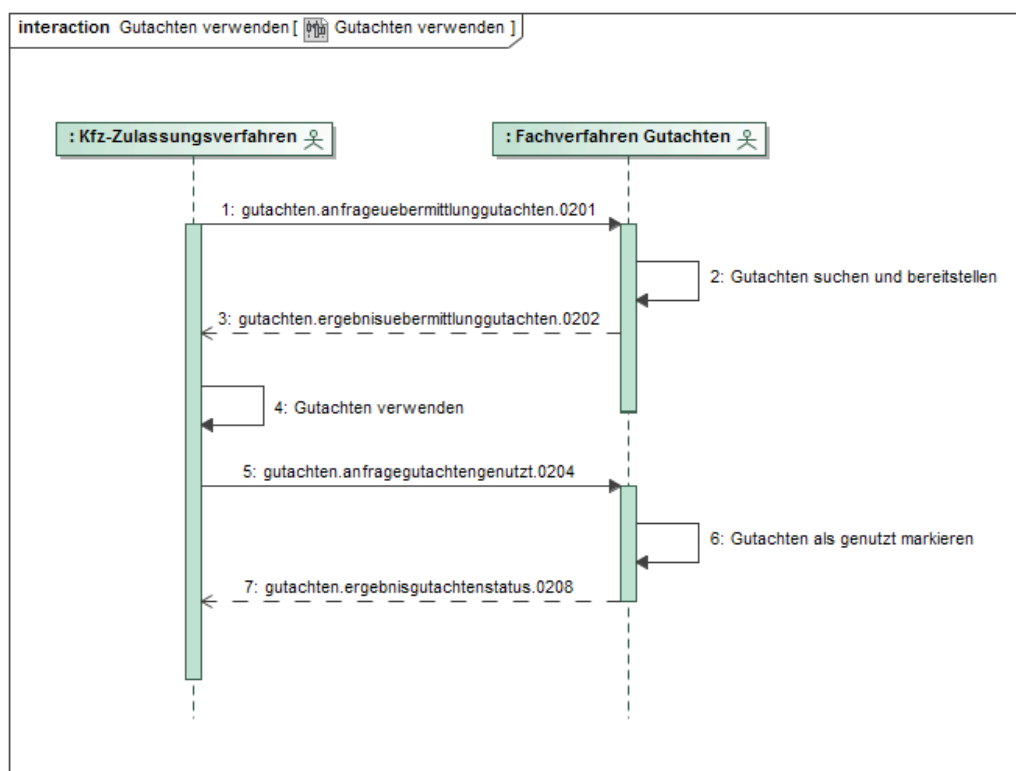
interaction Gutachten verwenden [ Gutachten verwenden ]

: Kfz-Zulassungsverfahren

: Fachverfahren Gutachten

1: gutachten.anfrageuebermittlunggutachten.0201

2: Gutachten suchen und bereitstellen

3: gutachten.ergebnisuebermittlunggutachten.0202

4: Gutachten verwenden

5: gutachten.anfragegutachtengenutzt.0204

6: Gutachten als genutzt markieren

7: gutachten.ergebnisgutachtenstatus.0208